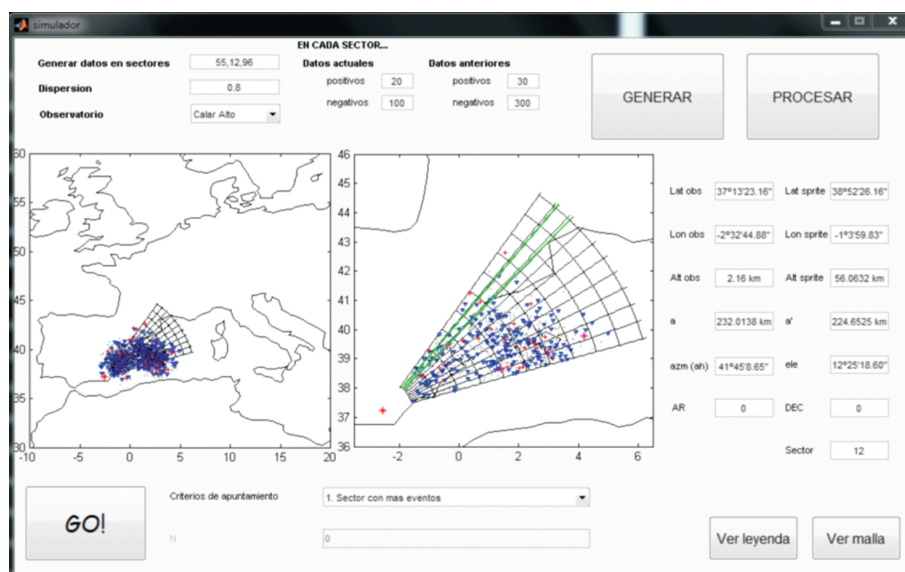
simulador

Generar datos en sectores 55,12,96

Dispersion 0.8

Observatorio Calar Alto

EN CADA SECTOR...

Datos actuales
positivos 20
negativos 100

Datos anteriores
positivos 30
negativos 300

GENERAR

PROCESAR

60
55
50
45
40
35
30
-10 -5 0 5 10 15 20

46
45
44
43
42
41
40
39
38
37
36
-2 0 2 4 6

Lat obs 37°13'23.16''
Lat sprite 38°52'26.16''

Lon obs -2°32'44.88''
Lon sprite -1°3'59.83''

Alt obs 2.16 km
Alt sprite 56.0632 km

a 232.0138 km
a' 224.6525 km

azm (ah) 41°45'8.65''
ele 12°25'18.60''

AR 0
DEC 0

Sector 12

GO!

Criterios de apuntamiento 1. Sector con mas eventos

N 0

Ver leyenda

Ver malla